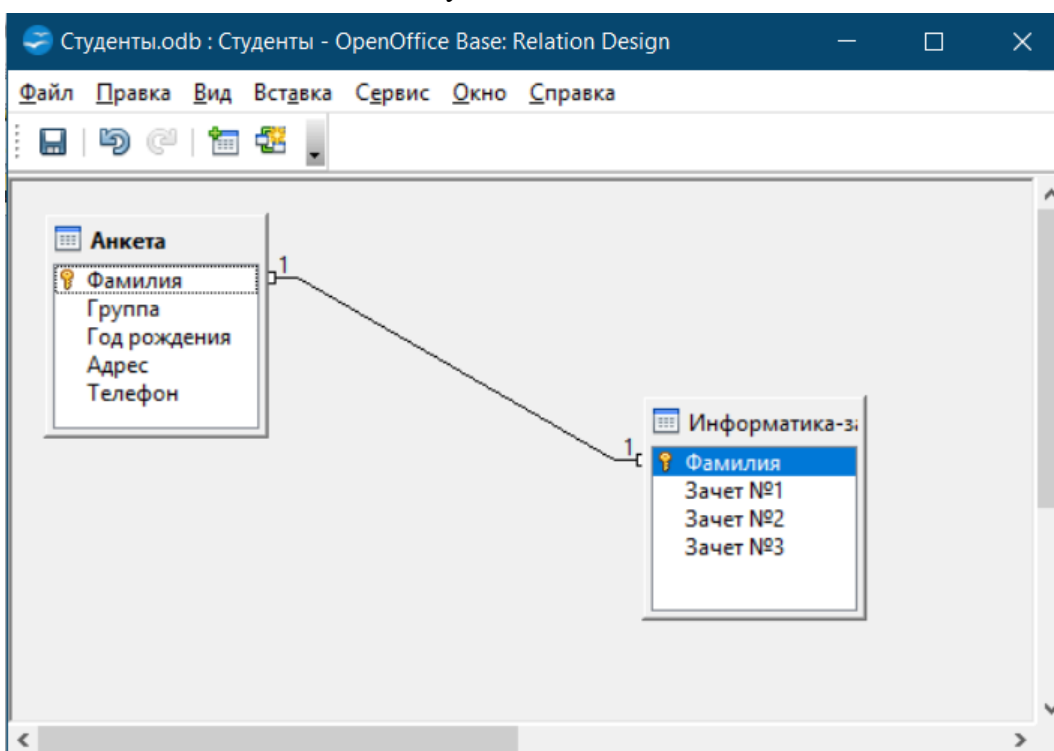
Студенты.odb : Студенты - OpenOffice Base: Relation Design

Файл Правка Вид Вставка Сервис Окно Справка

Анкета
Фамилия
Группа
Год рождения
Адрес
Телефон

1

1

Информатика-з
Фамилия
Зачет №1
Зачет №2
Зачет №3